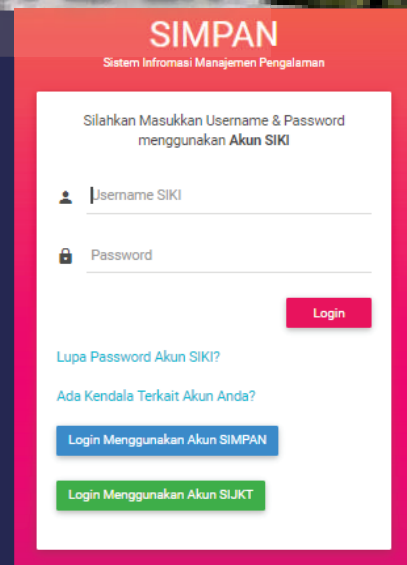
SIMPAN
Sistem Infromasi Manajemen Pengalaman

Silahkan Masukkan Username & Password menggunakan **Akun SIKI**

Username SIKI

Password

Login

Lupa Password Akun SIKI?

Ada Kendala Terkait Akun Anda?

Login Menggunakan Akun SIMPAN

Login Menggunakan Akun SIJKT